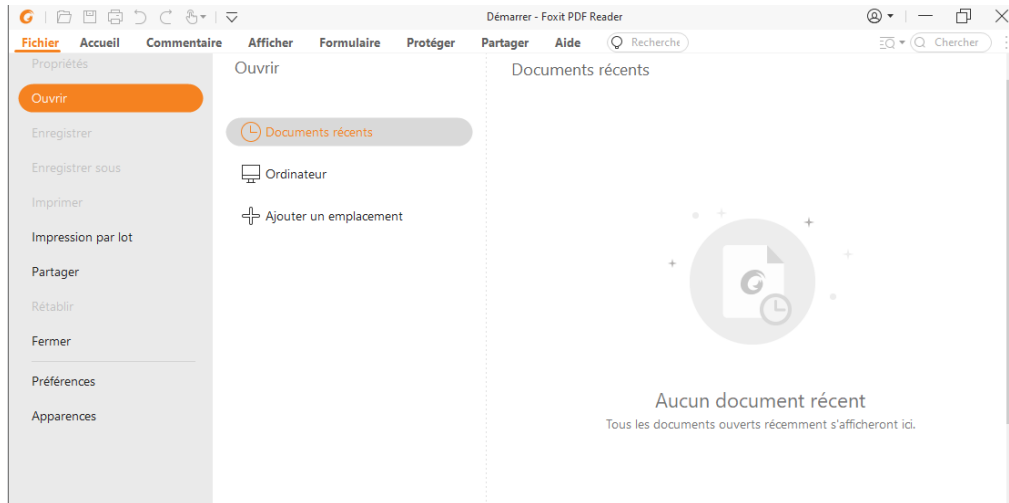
Démarrer - Foxit PDF Reader

Fichier Accueil Commentaire Afficher Formulaire Protéger Partager Aide Recherche Chercher

Propriétés
Ouvrir
Enregistrer
Enregistrer sous
Imprimer
Impression par lot
Partager
Rétablir
Fermer
Préférences
Apparences

Ouvrir

Documents récents
Ordinateur
Ajouter un emplacement

Documents récents

Aucun document récent
Tous les documents ouverts récemment s'afficheront ici.